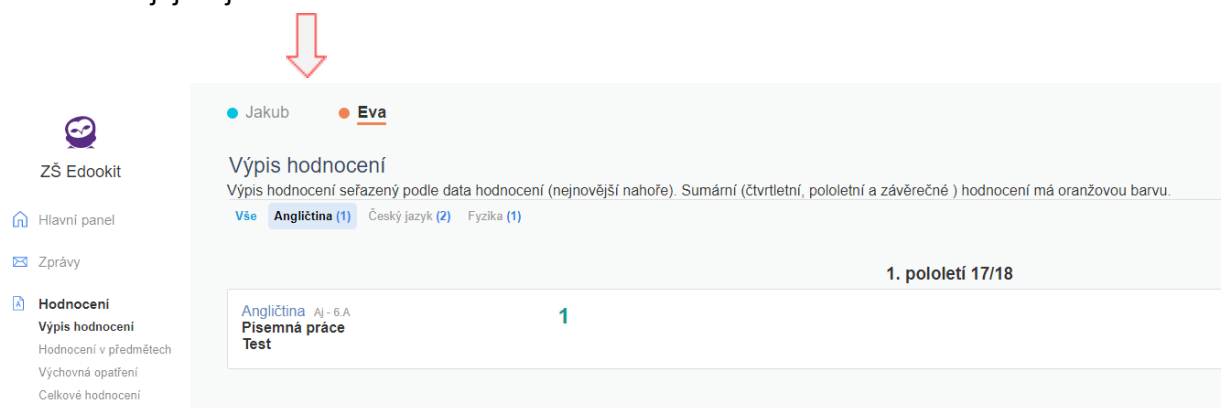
ZŠ Edookit

Hlavní panel

Zprávy

Hodnocení
Výpis hodnocení
Hodnocení v předmětech
Výchovná opatření
Celkové hodnocení

Jakub Eva

Výpis hodnocení
Výpis hodnocení seřazený podle data hodnocení (nejnovější nahoře). Sumární (čtvrtletní, pololetní a závěrečné ) hodnocení má oranžovou barvu.

Vše Angličtina (1) Český jazyk (2) Fyzika (1)

1. pololetí 17/18

Angličtina Aj - 6.A
Písemná práce
Test

1